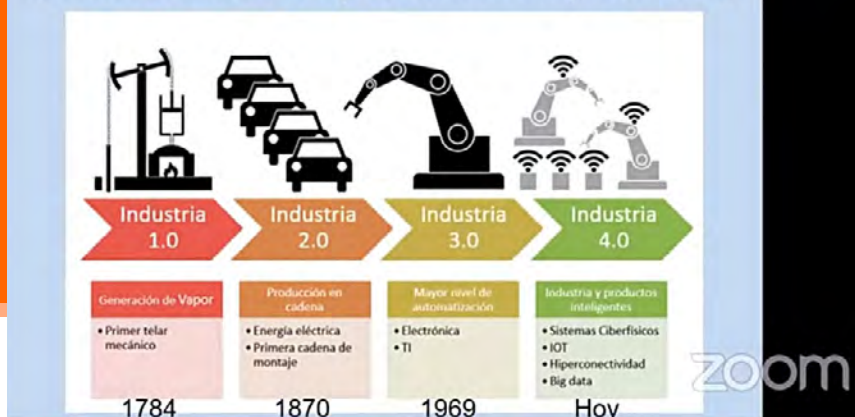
Industria 1.0

Industria 2.0

Industria 3.0

Industria 4.0

Generación de Vapor

• Primer telar mecánico

Producción en cadena

• Energía eléctrica
• Primera cadena de montaje

Mayor nivel de automatización

• Electrónica
• TI

Industria y productos inteligentes

• Sistemas Ciberfísicos
• IOT
• Hiperconectividad
• Big data

1784

1870

1969

Hoy

zoom